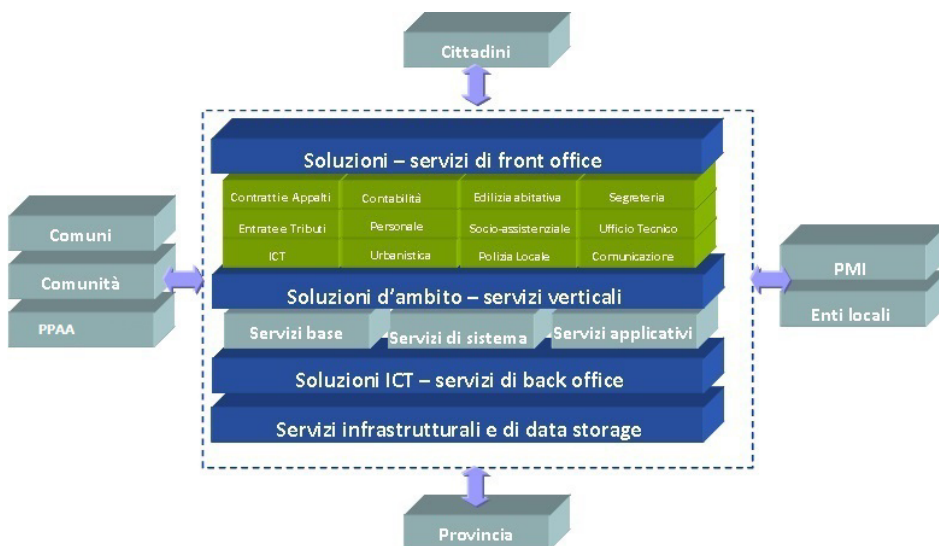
Cittadini

Soluzioni – servizi di front office

| Contrattie Appalti | Contabilità | Edilizia abitativa | Segreteria |
|---|---|---|---|
| Entrate e Tributi | Personale | Socio-assistenziale | Ufficio Tecnico |
| ICT | Urbanistica | Polizia Locale | Comunicazione |

Comuni
Comunità
PPAA

PMI
Enti locali

Soluzioni d'ambito – servizi verticali

Servizi base
Servizi di sistema
Servizi applicativi

Soluzioni ICT – servizi di back office

Servizi infrastrutturali e di data storage

Provincia